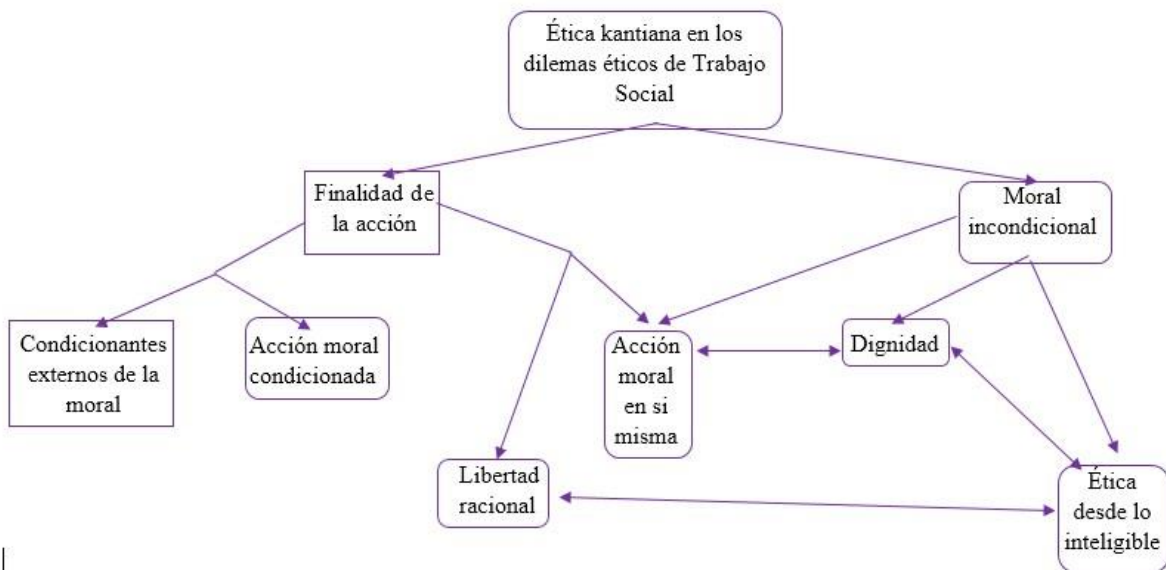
Ética kantiana en los dilemas éticos de Trabajo Social

Finalidad de la acción

Moral incondicional

Condicionantes externos de la moral

Acción moral condicionada

Acción moral en si misma

Dignidad

Libertad racional

Ética desde lo inteligible